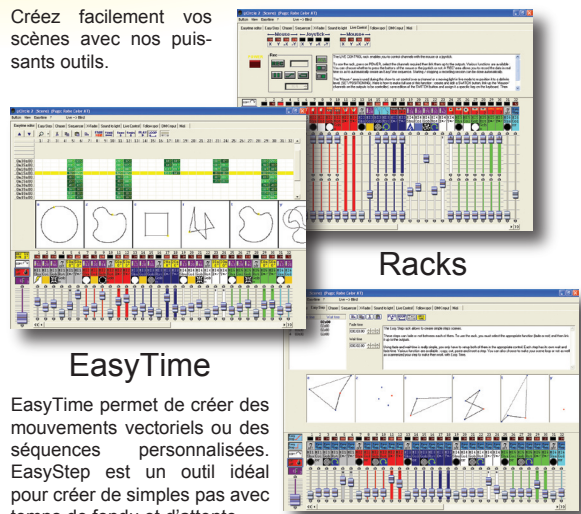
Créez facilement vos scènes avec nos puissants outils.

Racks

EasyTime

EasyTime permet de créer des mouvements vectoriels ou des séquences personnalisées. EasyStep est un outil idéal pour créer de simples pas avec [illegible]